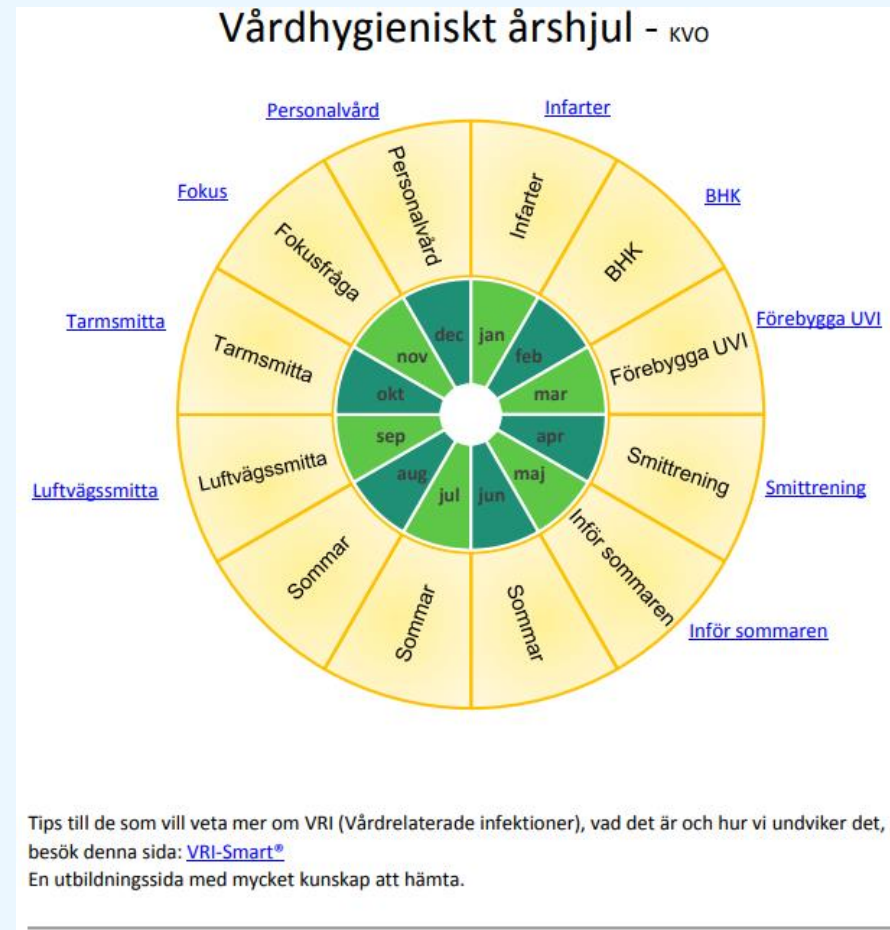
Vårdhygieniskt årshjul - KVO

Personalvård

Infarter

Fokus

BHK

Tarmsmitta

Förebygga UVI

Luftvägssmitta

Smittrening

Inför sommaren

Personalvård
Infarter
Fokusfråga
BHK
Tarmsmitta
Förebygga UVI
Luftvägssmitta
Smittrening
Sommar
Inför sommaren
Sommar
Sommar

dec
jan
nov
feb
okt
mar
sep
apr
aug
maj
jul
jun

Tips till de som vill veta mer om VRI (Vårdrelaterade infektioner), vad det är och hur vi undviker det, besök denna sida: VRI-Smart®
En utbildningssida med mycket kunskap att hämta.